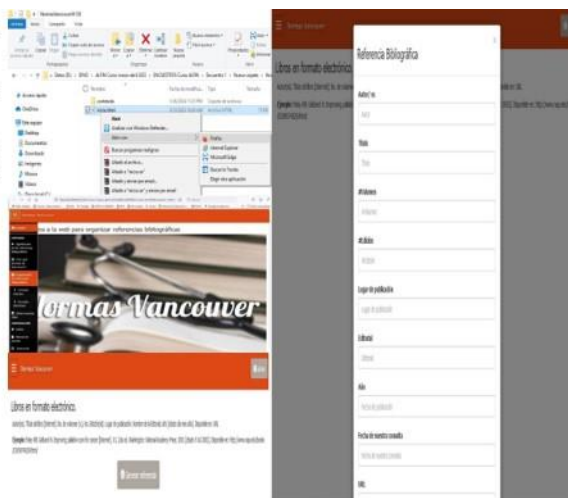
Normas Vancouver

Abrir
Analizar con Windows Defender...
Abrir con
Firefox
Internet Explorer
Microsoft Edge
Buscar en la Tienda
Elegir otra aplicación

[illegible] a la web para organizar referencias bibliográficas

Normas Vancouver

Normas Vancouver

Libros en formato electrónico.

Autor(es). Título del libro [Internet]. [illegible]

Ejemplo: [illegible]

Generar referencia

Normas Vancouver

Libros en formato electrónico.

Referencia Bibliográfica

Autor(es)

Título

Nº Volumen

Nº Edición

Lugar de publicación

Editorial

Año

Fecha de nuestra consulta

URL